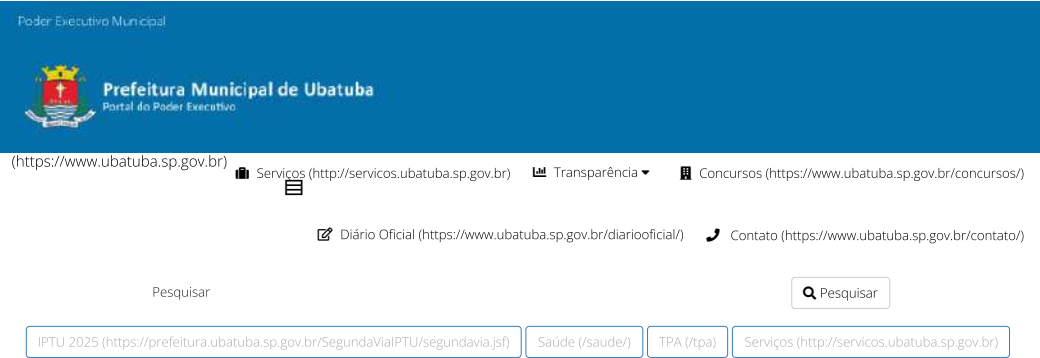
Poder Executivo Municipal

Prefeitura Municipal de Ubatuba
Portal do Poder Executivo

(https://www.ubatuba.sp.gov.br)

Serviços (http://servicos.ubatuba.sp.gov.br) Transparência Concursos (https://www.ubatuba.sp.gov.br/concursos/)

Diário Oficial (https://www.ubatuba.sp.gov.br/diariooficial/) Contato (https://www.ubatuba.sp.gov.br/contato/)

Pesquisar

Pesquisar

IPTU 2025 (https://prefeitura.ubatuba.sp.gov.br/SegundaViaIPTU/segundavia.jsf) Saúde (/saude/) TPA (/tpa) Serviços (http://servicos.ubatuba.sp.gov.br)